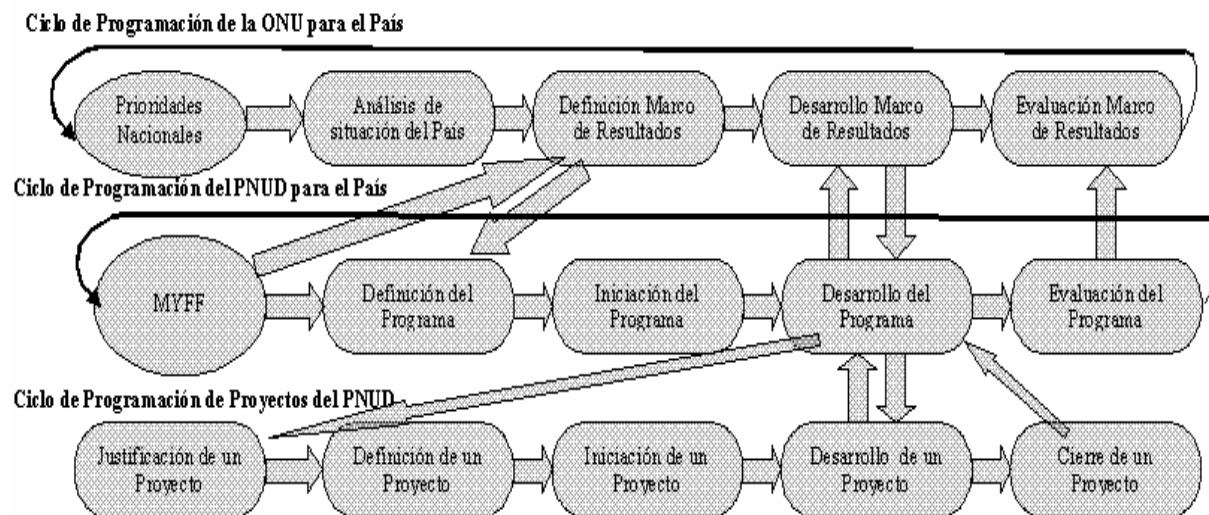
Ciclo de Programación de la ONU para el País

Prioridades Nacionales

Análisis de situación del País

Definición Marco de Resultados

Desarrollo Marco de Resultados

Evaluación Marco de Resultados

Ciclo de Programación del PNUD para el País

MYFF

Definición del Programa

Iniciación del Programa

Desarrollo del Programa

Evaluación del Programa

Ciclo de Programación de Proyectos del PNUD

Justificación de un Proyecto

Definición de un Proyecto

Iniciación de un Proyecto

Desarrollo de un Proyecto

Cierre de un Proyecto